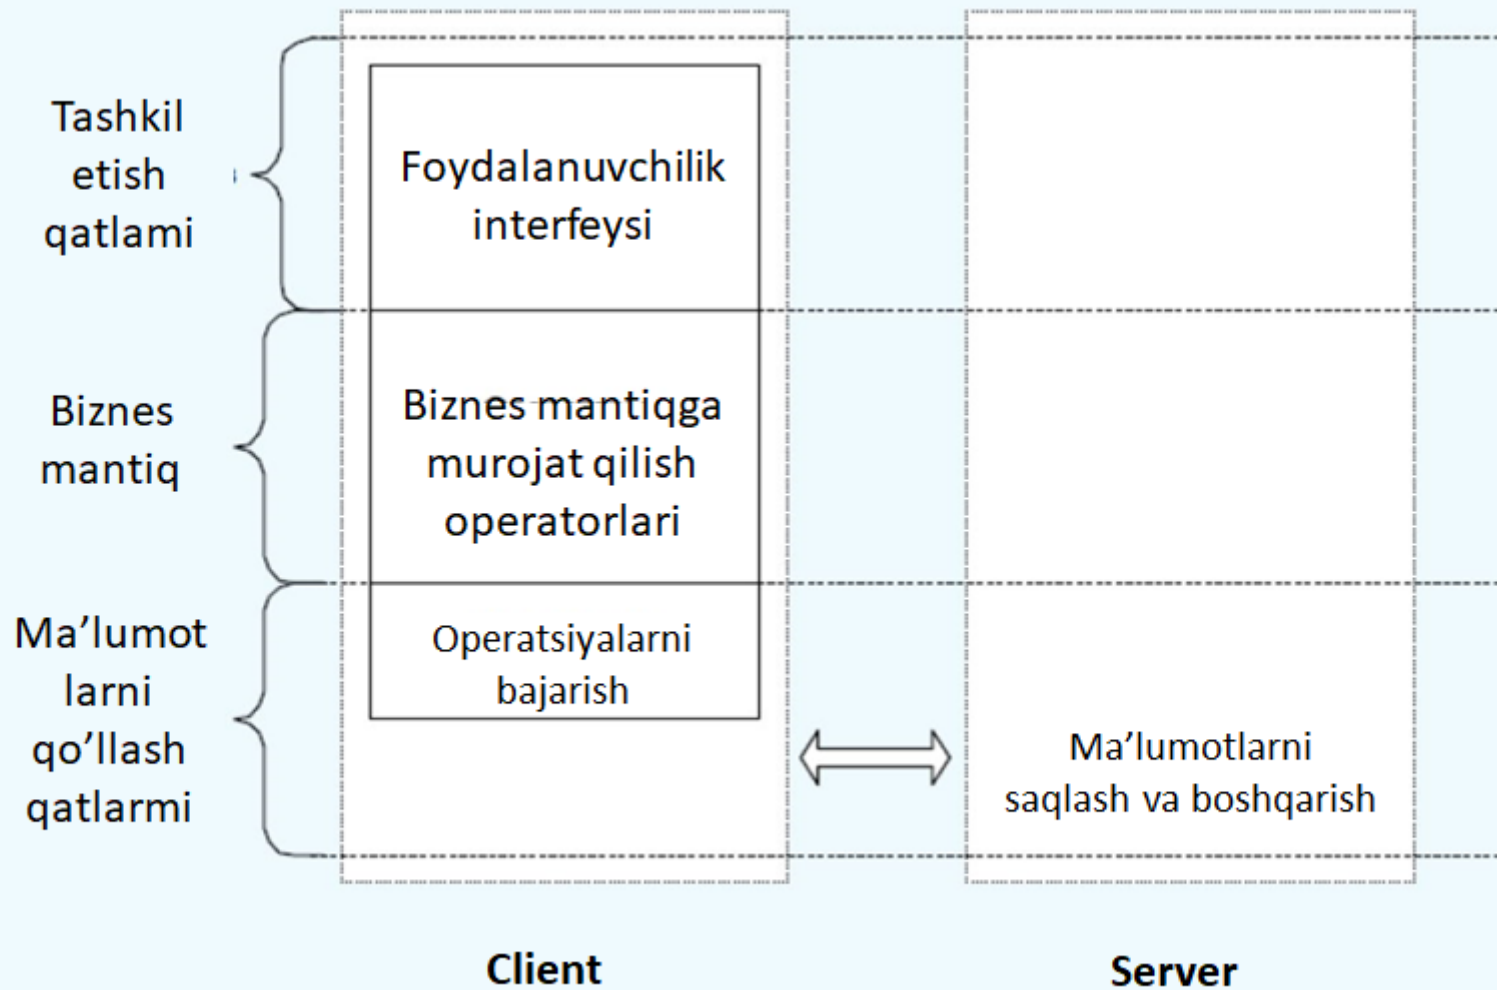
Tashkil etish qatlami

Foydalanuvchilik interfeysi

Biznes mantiq

Biznes mantiqga murojat qilish operatorlari

Ma’lumot larni qo’llash qatlarmi

Operatsiyalarni bajarish

Ma’lumotlarni saqlash va boshqarish

Client

Server